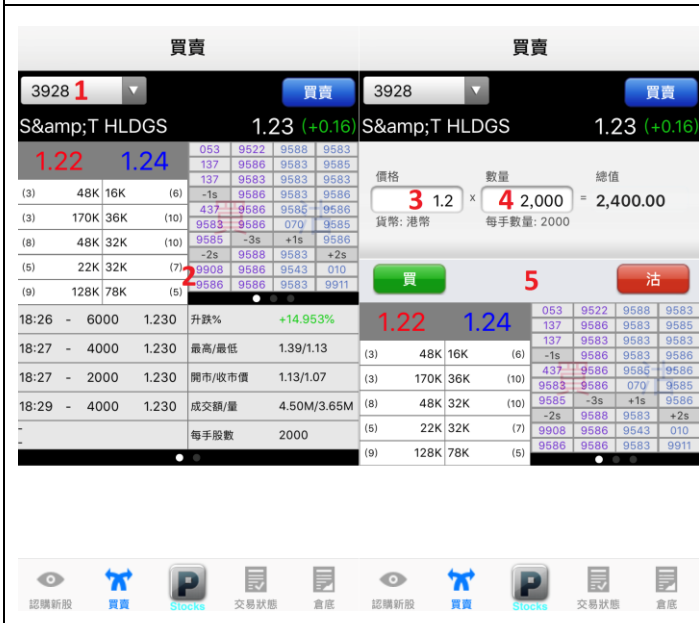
買賣

3928 1
買賣

S&amp;T HLDGS 1.23 (+0.16)

1.22 1.24

| | | | |
|---|---|---|---|
| (3) | 48K | 16K | (6) |
| (3) | 170K | 36K | (10) |
| (8) | 48K | 32K | (10) |
| (5) | 22K | 32K | (7) |
| (9) | 128K | 78K | (5) |

| | | | |
|---|---|---|---|
| 053 | 9522 | 9588 | 9583 |
| 137 | 9586 | 9583 | 9585 |
| 137 | 9583 | 9583 | 9585 |
| -1s | 9586 | 9583 | 9586 |
| 437 | 9586 | 9585 | 9586 |
| 9583 | 9586 | 070 | 9585 |
| 9585 | -3s | +1s | 9586 |
| -2s | 9588 | 9583 | +2s |
| 9908 | 9586 | 9543 | 010 |
| 9586 | 9586 | 9583 | 9911 |

2

| | | | |
|---|---|---|---|
| 18:26 | - | 6000 | 1.230 |
| 18:27 | - | 4000 | 1.230 |
| 18:27 | - | 2000 | 1.230 |
| 18:29 | - | 4000 | 1.230 |

| | |
|---|---|
| 升跌% | +14.953% |
| 最高/最低 | 1.39/1.13 |
| 開市/收市價 | 1.13/1.07 |
| 成交額/量 | 4.50M/3.65M |
| 每手股數 | 2000 |

買賣

3928
買賣

S&amp;T HLDGS 1.23 (+0.16)

價格 數量 總值
3 1.2 x 4 2,000 = 2,400.00
貨幣: 港幣 每手數量: 2000

買 5 沽

1.22 1.24

| | | | |
|---|---|---|---|
| (3) | 48K | 16K | (6) |
| (3) | 170K | 36K | (10) |
| (8) | 48K | 32K | (10) |
| (5) | 22K | 32K | (7) |
| (9) | 128K | 78K | (5) |

| | | | |
|---|---|---|---|
| 053 | 9522 | 9588 | 9583 |
| 137 | 9586 | 9583 | 9585 |
| 137 | 9583 | 9583 | 9585 |
| -1s | 9586 | 9583 | 9586 |
| 437 | 9586 | 9585 | 9586 |
| 9583 | 9586 | 070 | 9585 |
| 9585 | -3s | +1s | 9586 |
| -2s | 9588 | 9583 | +2s |
| 9908 | 9586 | 9543 | 010 |
| 9586 | 9586 | 9583 | 9911 |

認購新股 買賣 Stocks 交易狀態 倉底

認購新股 買賣 Stocks 交易狀態 倉底